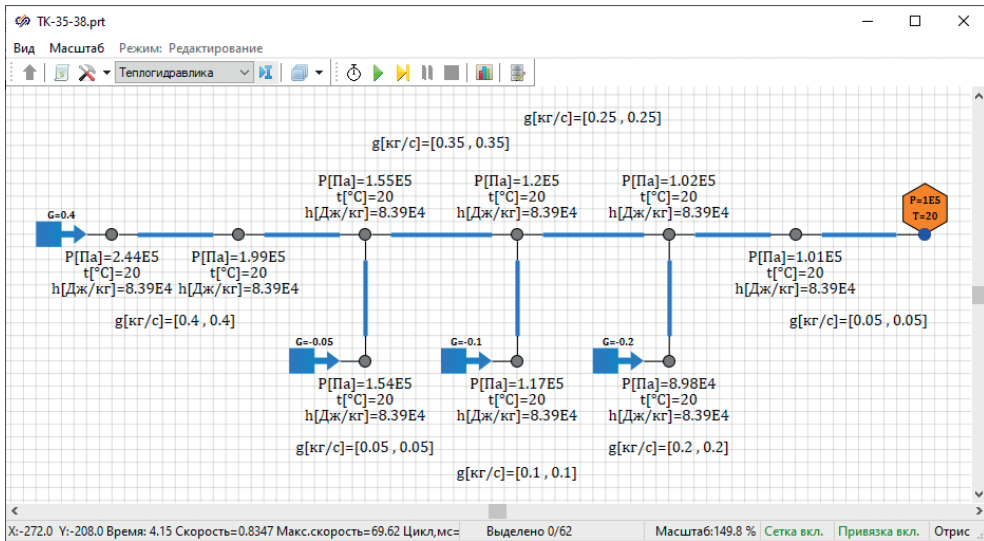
TK-35-38.prt

Вид Масштаб Режим: Редактирование

Теплогидравлика

g[кг/с]=[0.25 , 0.25]

g[кг/с]=[0.35 , 0.35]

G=0.4

P[Па]=2.44E5
t[°C]=20
h[Дж/кг]=8.39E4

P[Па]=1.99E5
t[°C]=20
h[Дж/кг]=8.39E4

g[кг/с]=[0.4 , 0.4]

P[Па]=1.55E5
t[°C]=20
h[Дж/кг]=8.39E4

P[Па]=1.2E5
t[°C]=20
h[Дж/кг]=8.39E4

P[Па]=1.02E5
t[°C]=20
h[Дж/кг]=8.39E4

P=1E5
T=20

P[Па]=1.01E5
t[°C]=20
h[Дж/кг]=8.39E4

g[кг/с]=[0.05 , 0.05]

G=-0.05

P[Па]=1.54E5
t[°C]=20
h[Дж/кг]=8.39E4

g[кг/с]=[0.05 , 0.05]

G=-0.1

P[Па]=1.17E5
t[°C]=20
h[Дж/кг]=8.39E4

g[кг/с]=[0.1 , 0.1]

G=-0.2

P[Па]=8.98E4
t[°C]=20
h[Дж/кг]=8.39E4

g[кг/с]=[0.2 , 0.2]

X:-272.0 Y:-208.0 Время: 4.15 Скорость=0.8347 Макс.скорость=69.62 Цикл,мс= Выделено 0/62 Масштаб:149.8 % Сетка вкл. Привязка вкл. Отрис